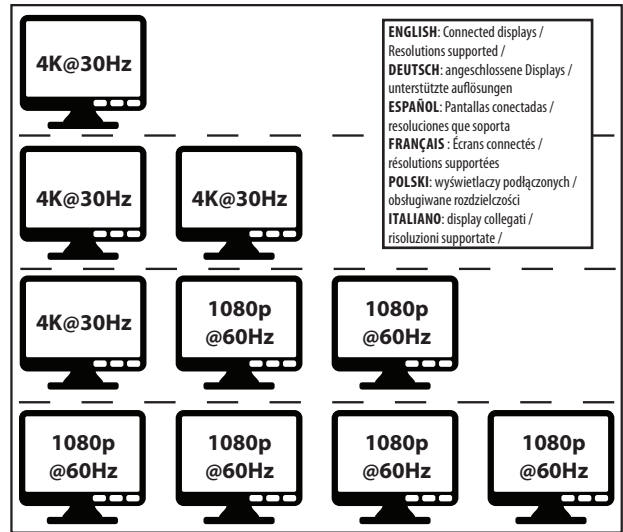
4K@30Hz

ENGLISH: Connected displays / Resolutions supported /
DEUTSCH: angeschlossene Displays / unterstützte auflösungen
ESPAÑOL: Pantallas conectadas / resoluciones que soporta
FRANÇAIS : Écrans connectés / résolutions supportées
POLSKI: wyświetlaczy podłączonych / obsługiwane rozdzielczości
ITALIANO: display collegati / risoluzioni supportate /

4K@30Hz

4K@30Hz

4K@30Hz

1080p @60Hz

1080p @60Hz

1080p @60Hz

1080p @60Hz

1080p @60Hz

1080p @60Hz